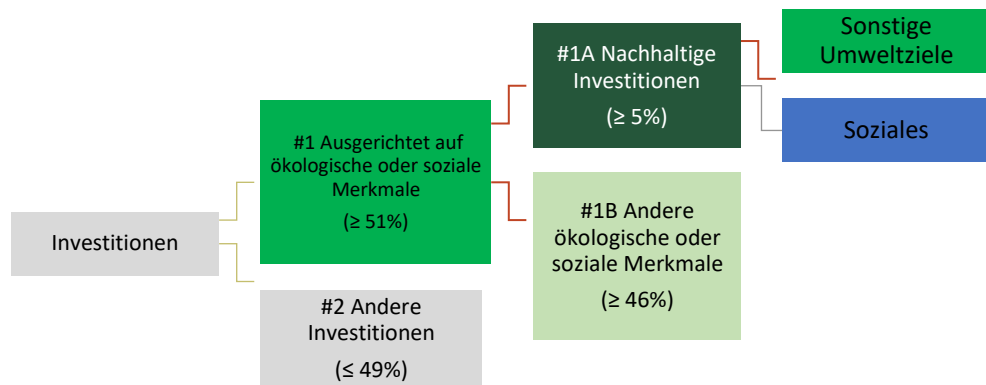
Investitionen

#1 Ausgerichtet auf ökologische oder soziale Merkmale

(≥ 51%)

#2 Andere Investitionen

(≤ 49%)

#1A Nachhaltige Investitionen

(≥ 5%)

#1B Andere ökologische oder soziale Merkmale

(≥ 46%)

Sonstige Umweltziele

Soziales